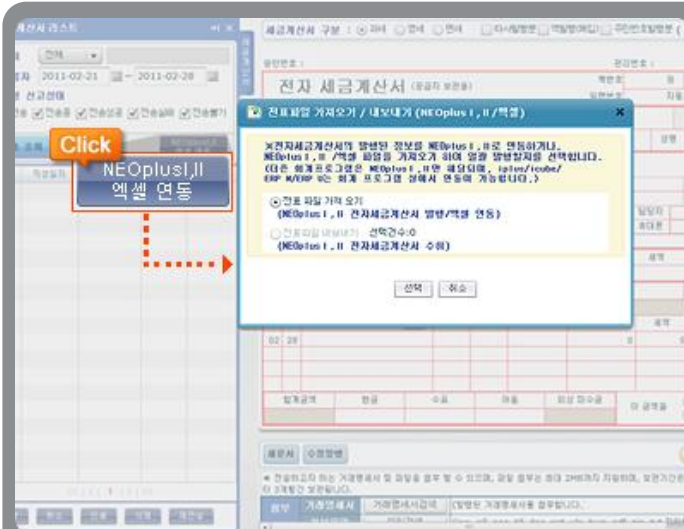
계산서 리스트

전체

2011-02-21 ~ 2011-02-28

신고상태

전송중 전송성공 전송실패 전송불가

Click

NEOplusI,II 엑셀 연동

세금계산서 구분 : 과세 영세 면세

전자 세금계산서 (공급자 보관용)

전표파일 가져오기 / 내보내기 (NEOplus I,II /엑셀)

※전자세금계산서의 발행된 정보를 NEOplus I,II로 연동하거나, NEOplus I,II /엑셀 파일을 가져오기 하여 일괄 발행할지를 선택합니다. (다른 회계프로그램은 NEOplus I,II만 해당되며, iplus/icube/ERP 제품군은 회계 프로그램 상에서 연동이 가능합니다.)

전표 파일 가져 오기 (NEOplus I,II 전자세금계산서 발행/엑셀 연동)

전표파일 내보내기 : 선택건수:0 (NEOplus I,II 전자세금계산서 수취)

선택 취소

02 28

합계금액 현금 수표 어음 외상미수금 이 금액을

발행 수정발행

※ 전송하고자 하는 거래명세서 및 파일을 첨부 할 수 있으며, 파일 첨부는 최대 2MB까지 지원하며, 보관기간은 5년입니다.

첨부 거래명세서 거래명세서검색 발행된 거래명세서를 첨부합니다.